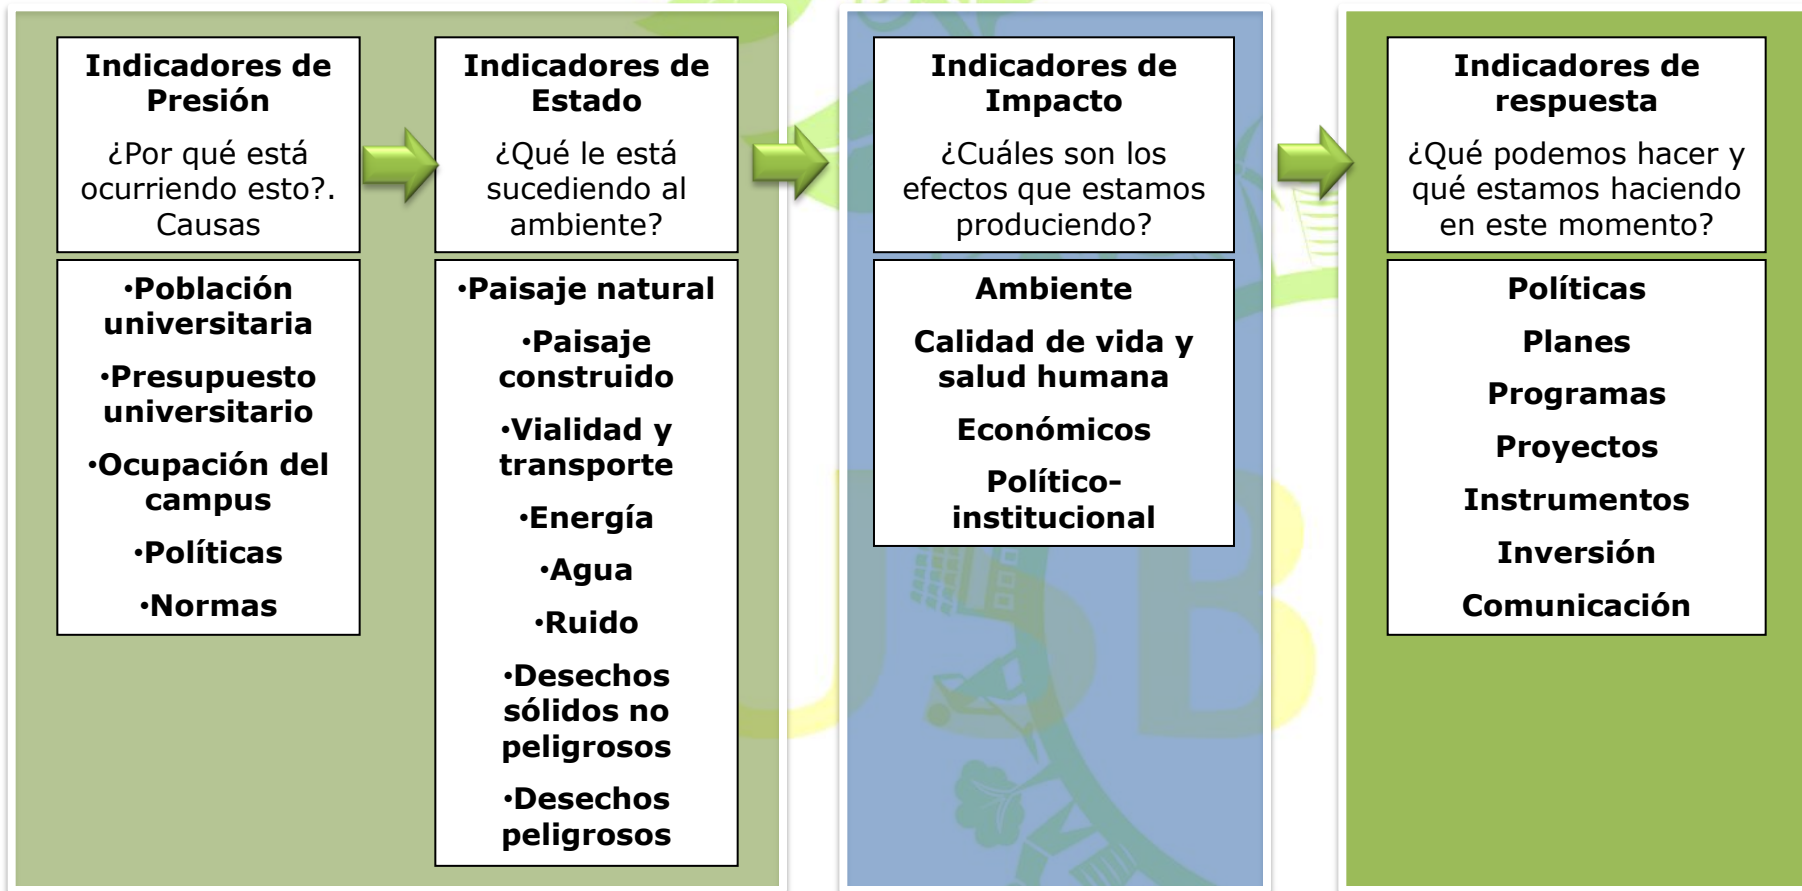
Indicadores de Presión

¿Por qué está ocurriendo esto?. Causas

•Población universitaria

•Presupuesto universitario

•Ocupación del campus

•Políticas

•Normas

Indicadores de Estado

¿Qué le está sucediendo al ambiente?

•Paisaje natural

•Paisaje construido

•Vialidad y transporte

•Energía

•Agua

•Ruido

•Desechos sólidos no peligrosos

•Desechos peligrosos

Indicadores de Impacto

¿Cuáles son los efectos que estamos produciendo?

Ambiente

Calidad de vida y salud humana

Económicos

Político-institucional

Indicadores de respuesta

¿Qué podemos hacer y qué estamos haciendo en este momento?

Políticas

Planes

Programas

Proyectos

Instrumentos

Inversión

Comunicación